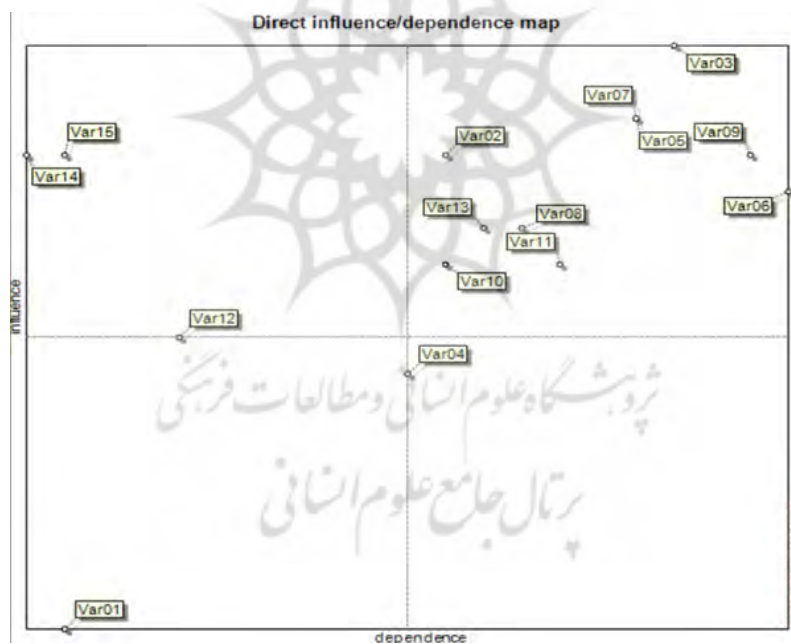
Direct influence/dependence map

influence

Var15
Var14
Var02
Var07
Var03
Var05
Var09
Var13
Var08
Var11
Var06
Var10
Var12
Var04
Var01

پژوهشگاه علوم انسانی و مطالعات فرهنگی
پرتال جامع علوم انسانی

dependence